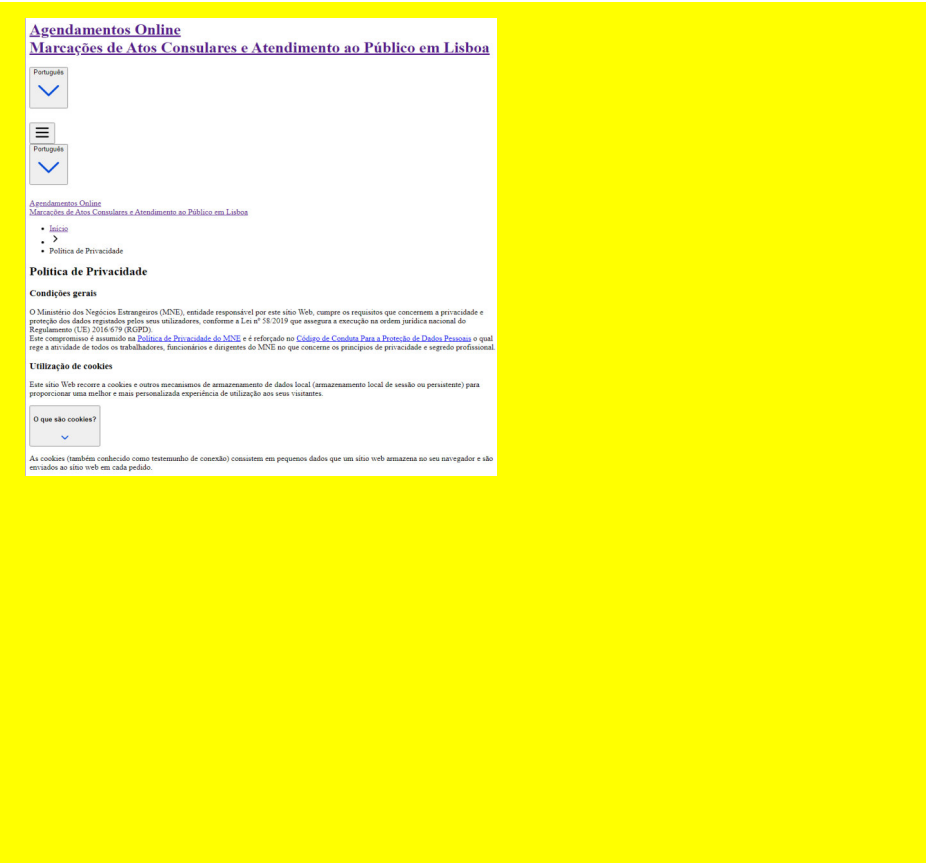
Agendamentos Online
Marcações de Atos Consulares e Atendimento ao Público em Lisboa

Português

Português

Agendamentos Online
Marcações de Atos Consulares e Atendimento ao Público em Lisboa

- Início
- 
- Política de Privacidade

Política de Privacidade

Condições gerais

O Ministério dos Negócios Estrangeiros (MNE), entidade responsável por este sítio Web, cumpre os requisitos que concernem a privacidade e proteção dos dados registados pelos seus utilizadores, conforme a Lei nº 58/2019 que assegura a execução na ordem jurídica nacional do Regulamento (UE) 2016/679 (RGPD).
Este compromisso é assumido na Política de Privacidade do MNE e é reforçado no Código de Conduta Para a Proteção de Dados Pessoais o qual rege a atividade de todos os trabalhadores, funcionários e dirigentes do MNE no que concerne os princípios de privacidade e segredo profissional.

Utilização de cookies

Este sítio Web recorre a cookies e outros mecanismos de armazenamento de dados local (armazenamento local de sessão ou persistente) para proporcionar uma melhor e mais personalizada experiência de utilização aos seus visitantes.

O que são cookies?

As cookies (também conhecido como testemunho de conexão) consistem em pequenos dados que um sítio web armazena no seu navegador e são enviados ao sítio web em cada pedido.